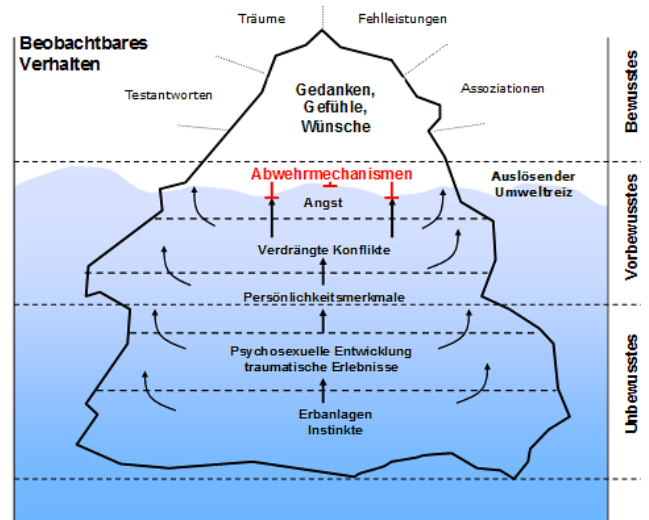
Beobachtbares Verhalten

Träume

Fehlleistungen

Testantworten

Gedanken, Gefühle, Wünsche

Assoziationen

Bewusstes

Abwehrmechanismen

Angst

Auslösender Umweltreiz

Vorbewusstes

Verdrängte Konflikte

Persönlichkeitsmerkmale

Psychosexuelle Entwicklung traumatische Erlebnisse

Erbanlagen Instinkte

Unbewusstes